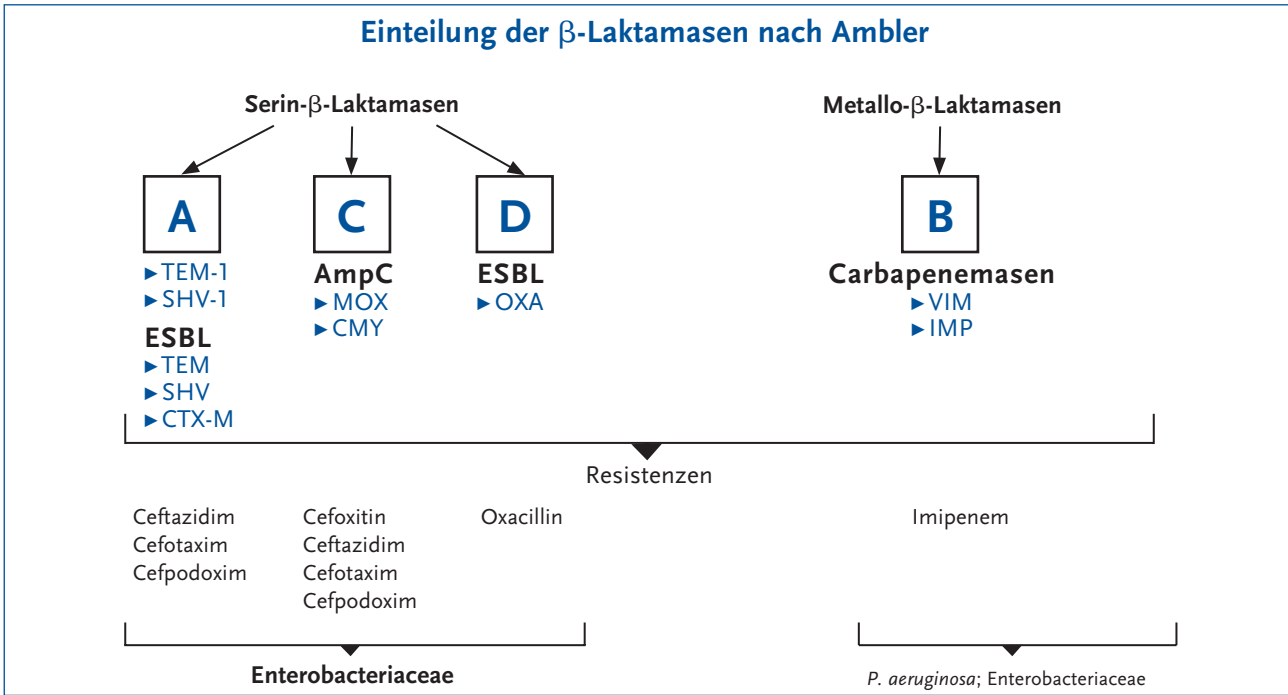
Einteilung der β-Laktamasen nach Ambler

Serin-β-Laktamasen

Metallo-β-Laktamasen

A
▸TEM-1
▸SHV-1
ESBL
▸TEM
▸SHV
▸CTX-M

C
AmpC
▸MOX
▸CMY

D
ESBL
▸OXA

B
Carbapenemasen
▸VIM
▸IMP

Resistenzen

Ceftazidim
Cefotaxim
Cefpodoxim

Cefoxitin
Ceftazidim
Cefotaxim
Cefpodoxim

Oxacillin

Imipenem

Enterobacteriaceae

*P. aeruginosa*; Enterobacteriaceae